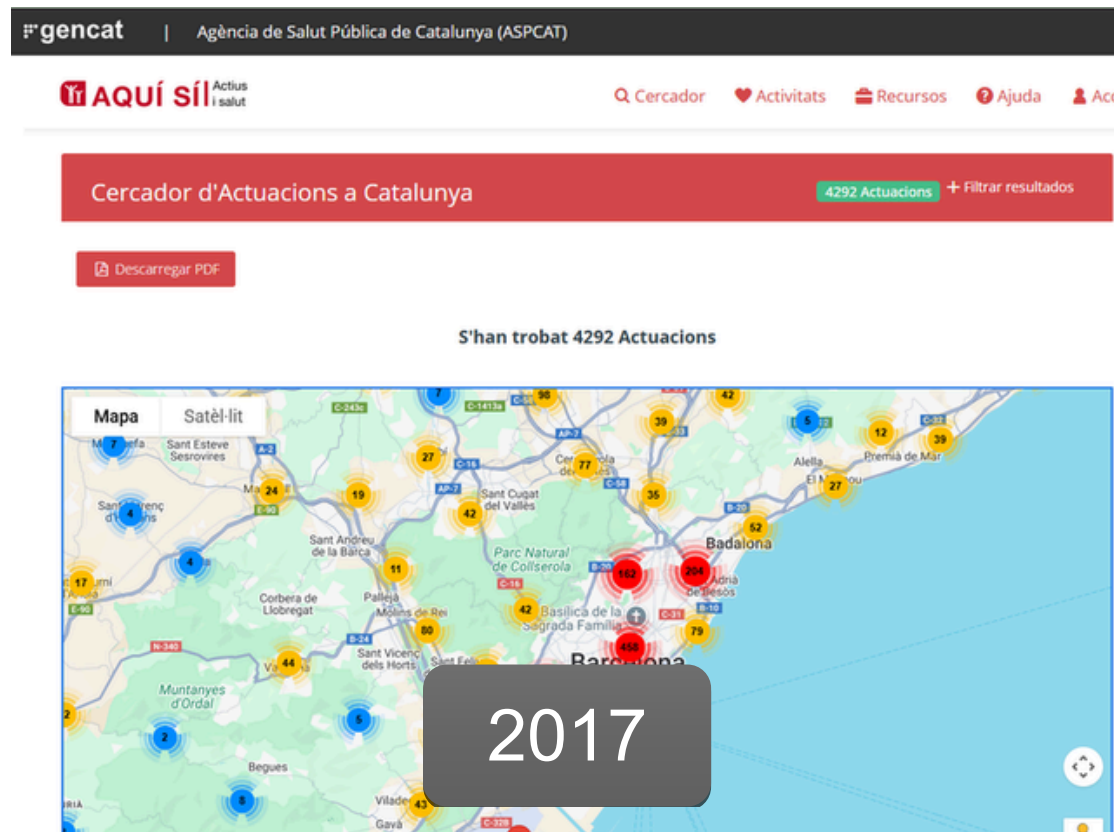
gencat | Agència de Salut Pública de Catalunya (ASPCAT)

AQUÍ SÍ! Actius i salut

Cercador Activitats Recursos Ajuda Ac

Cercador d'Actuacions a Catalunya

4292 Actuacions + Filtrar resultados

Descarregar PDF

S'han trobat 4292 Actuacions

Mapa Satèl·lit

Sant Esteve Sesrovires
Sant Cugat del Vallès
Alella
Premià de Mar
Badalona
Sant Andreu de la Barca
Parc Natural de Collserola
Corbera de Llobregat
Pallejà
Molins de Rei
Basílica de la Sagrada Família
Sant Vicenç dels Horts
Muntanyes d'Ordal
Begues
Barcelona
Gavà

7 98 42 39 5 12 39 7 27 77 24 19 35 27 4 42 52 4 11 162 206 17 42 80 79 458 44 2 5 2 8 43

2017